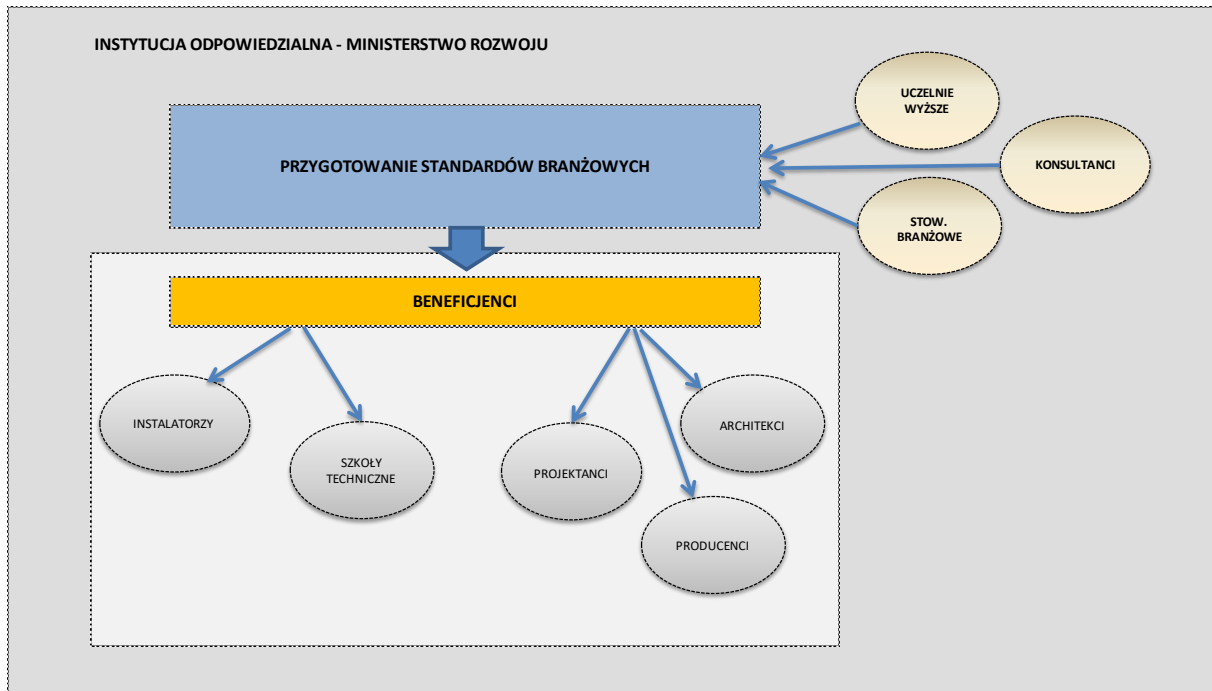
INSTYTUCJA ODPOWIEDZIALNA - MINISTERSTWO ROZWOJU

UCZELNIE WYŻSZE

KONSULTANCI

STOW. BRANŻOWE

PRZYGOTOWANIE STANDARDÓW BRANŻOWYCH

BENEFICJENCI

INSTALATORZY

SZKOŁY TECHNICZNE

PROJEKTANCI

ARCHITEKCI

PRODUCENCI